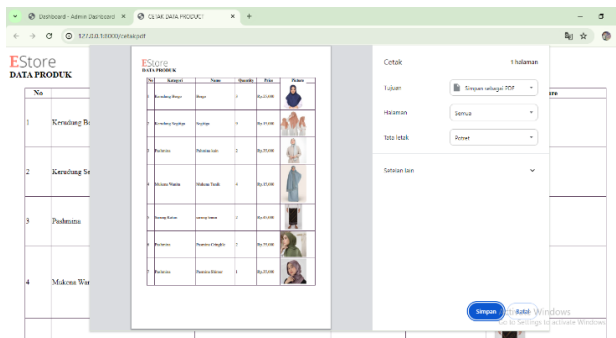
Dashboard - Admin Dashboard × CETAK DATA PRODUCT × +

127.0.0.1:8000/cetakpdf

EStore
DATA PRODUK

| No | | |
|---|---|---|
| 1 | Kerudung Ba | |
| 2 | Kerudung Se | |
| 3 | Pashmina | |
| 4 | Makana Wa | |

EStore
DATA PRODUK

| No | Kategori | Nama | Quantity | Price | Picture |
|---|---|---|---|---|---|
| 1 | Kerudung Bergo | Bergo | 2 | Rp.15.000 | |
| 2 | Kerudung Segitiga | Segitiga | 6 | Rp.25.000 | |
| 3 | Pashmina | Pahsmina ceruti | 2 | Rp.35.000 | |
| 4 | Mukena Wanita | Mukena Terbi | 4 | Rp.55.000 | |
| 5 | Sarung Batun | sarung batun | 2 | Rp.35.000 | |
| 6 | Pashmina | Pasmina Ceruty | 2 | Rp.35.000 | |
| 7 | Pashmina | Pasmina Kaos | 1 | Rp.25.000 | |

Cetak 1 halaman

Tujuan Simpan sebagai PDF

Halaman Semua

Tata letak Potret

Setelan lain

Simpan Batal

Activate Windows
Go to Settings to activate Windows.